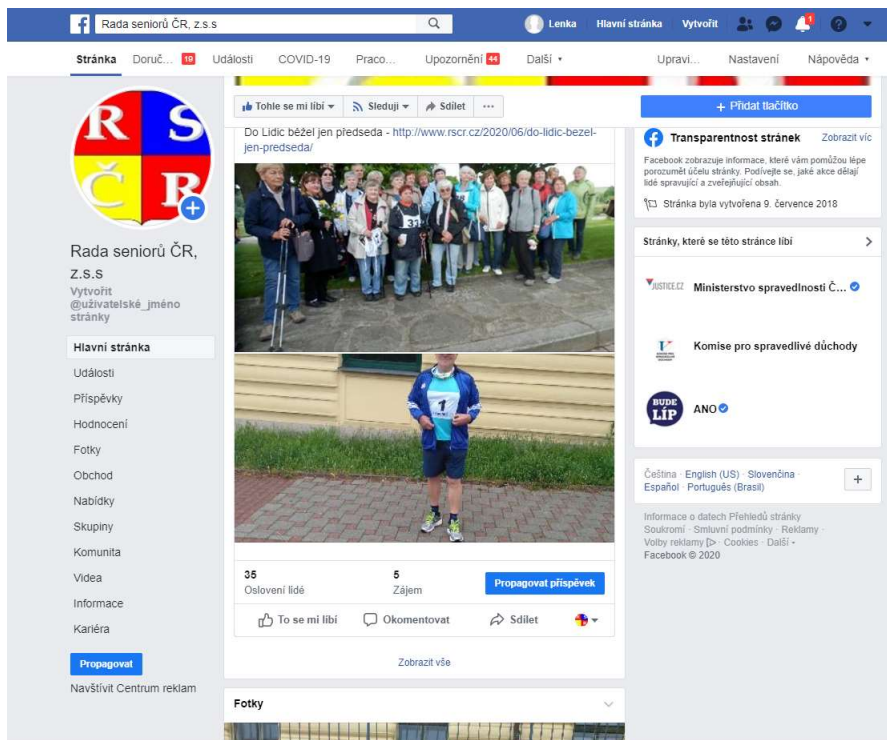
Rada seniorů ČR, z.s.s

Lenka Hlavní stránka Vytvořit

1

Stránka Doruč... 19 Události COVID-19 Praco... Upozornění 44 Další ▾ Upravi... Nastavení Nápověda ▾

R S Č R

Rada seniorů ČR, z.s.s

Vytvořit @uživatelské_jméno stránky

Hlavní stránka
Události
Příspěvky
Hodnocení
Fotky
Obchod
Nabídky
Skupiny
Komunita
Videa
Informace
Kariéra

Propagovat

Navštívit Centrum reklam

Tohle se mi líbí ▾ Sleduji ▾ Sdílet ···

Do Lidic běžel jen předseda - http://www.rscr.cz/2020/06/do-lidic-bezel-jen-predseda/

37

1

35
Oslovení lidé

5
Zájem

Propagovat příspěvek

To se mi líbí Okomentovat Sdílet

Zobrazit vše

Fotky

+ Přidat tlačítko

Transparentnost stránek Zobrazit víc

Facebook zobrazuje informace, které vám pomůžou lépe porozumět účelu stránky. Podívejte se, jaké akce dělají lidé spravující a zveřejňující obsah.

Stránka byla vytvořena 9. července 2018

Stránky, které se této stránce líbí

JUSTICE.CZ Ministerstvo spravedlnosti Č...

Komise pro spravedlivé důchody

BUDE LÍP

ANO

Čeština · English (US) · Slovenčina · Español · Português (Brasil)

+

Informace o datech Přehledů stránky
Soukromí · Smluvní podmínky · Reklamy · Volby reklamy · Cookies · Další · Facebook © 2020